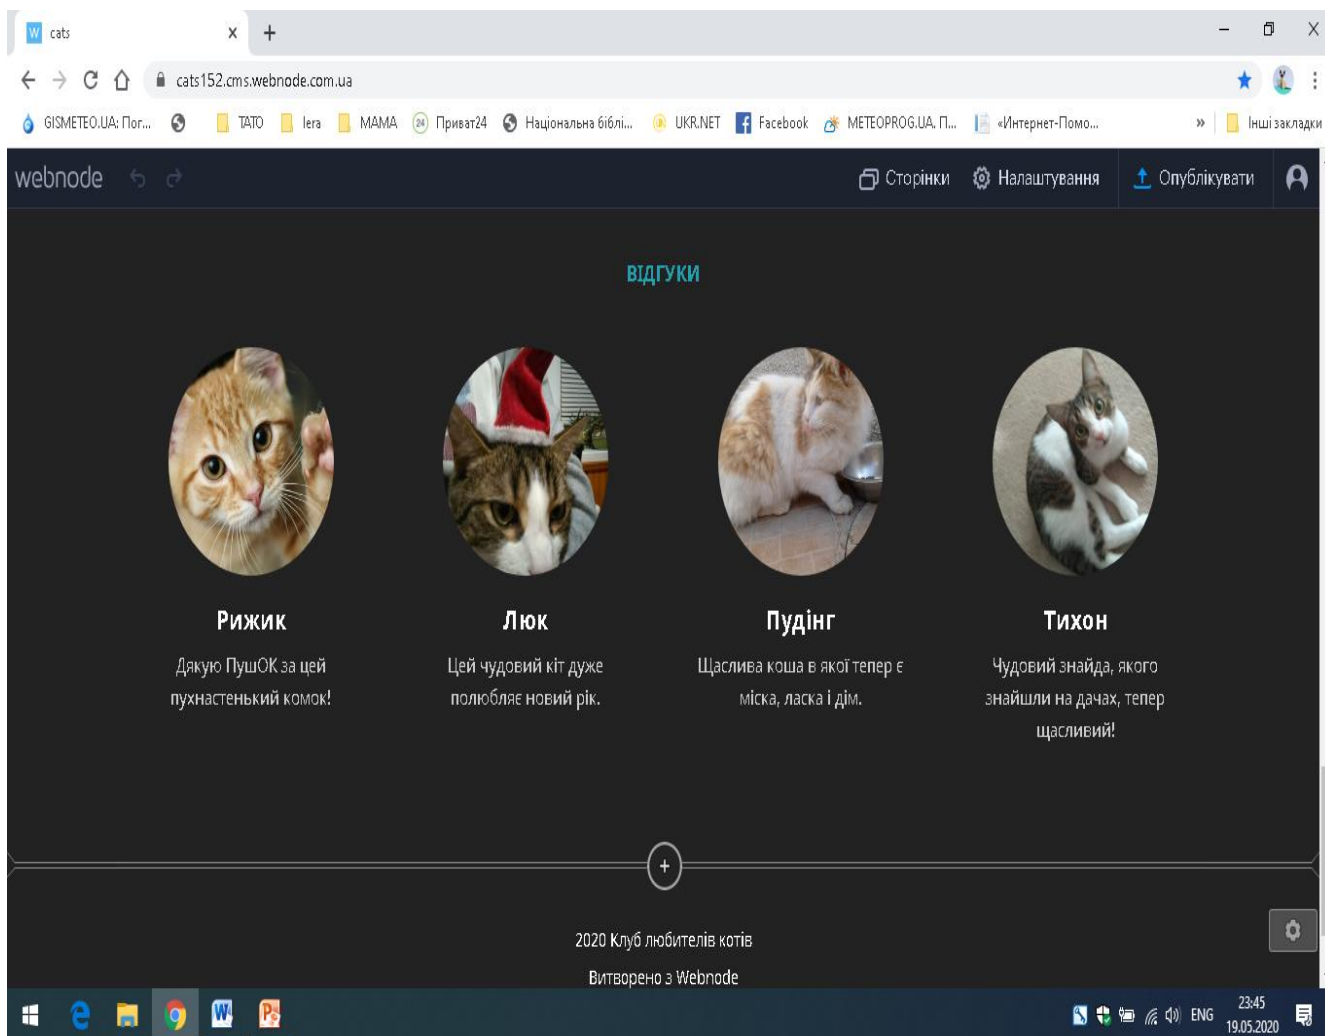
cats
cats152.cms.webnode.com.ua
GISMETEO.UA: Пог... TATO lera MAMA Приват24 Національна біблі... UKR.NET Facebook METEOPROG.UA. П... «Интернет-Помо... » Інші закладки
webnode
Сторінки Налаштування Опублікувати

ВІДГУКИ

Рижик
Дякую ПушОК за цей пухнастенький комок!

Люк
Цей чудовий кіт дуже полюбляє новий рік.

Пудінг
Щаслива коша в якої тепер є міска, ласка і дім.

Тихон
Чудовий знайда, якого знайшли на дачах, тепер щасливий!

+

2020 Клуб любителів котів
Витворено з Webnode

ENG 23:45 19.05.2020